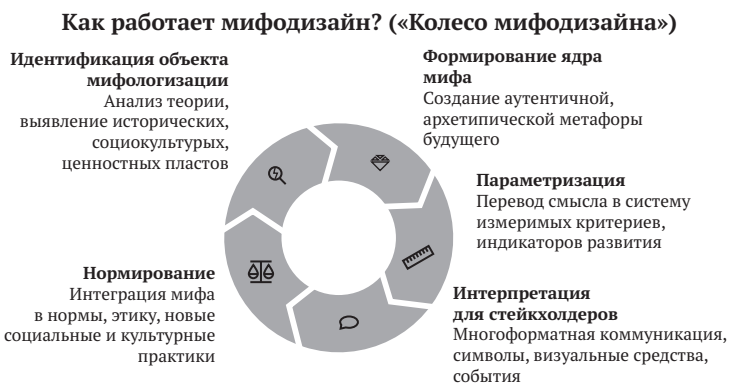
Как работает мифодизайн? («Колесо мифодизайна»)

Идентификация объекта мифологизации
Анализ теории, выявление исторических, социокультурных, ценностных пластов

Формирование ядра мифа
Создание аутентичной, архетипической метафоры будущего

Параметризация
Перевод смысла в систему измеримых критериев, индикаторов развития

Нормирование
Интеграция мифа в нормы, этику, новые социальные и культурные практики

Интерпретация для стейкхолдеров
Многоформатная коммуникация, символы, визуальные средства, события